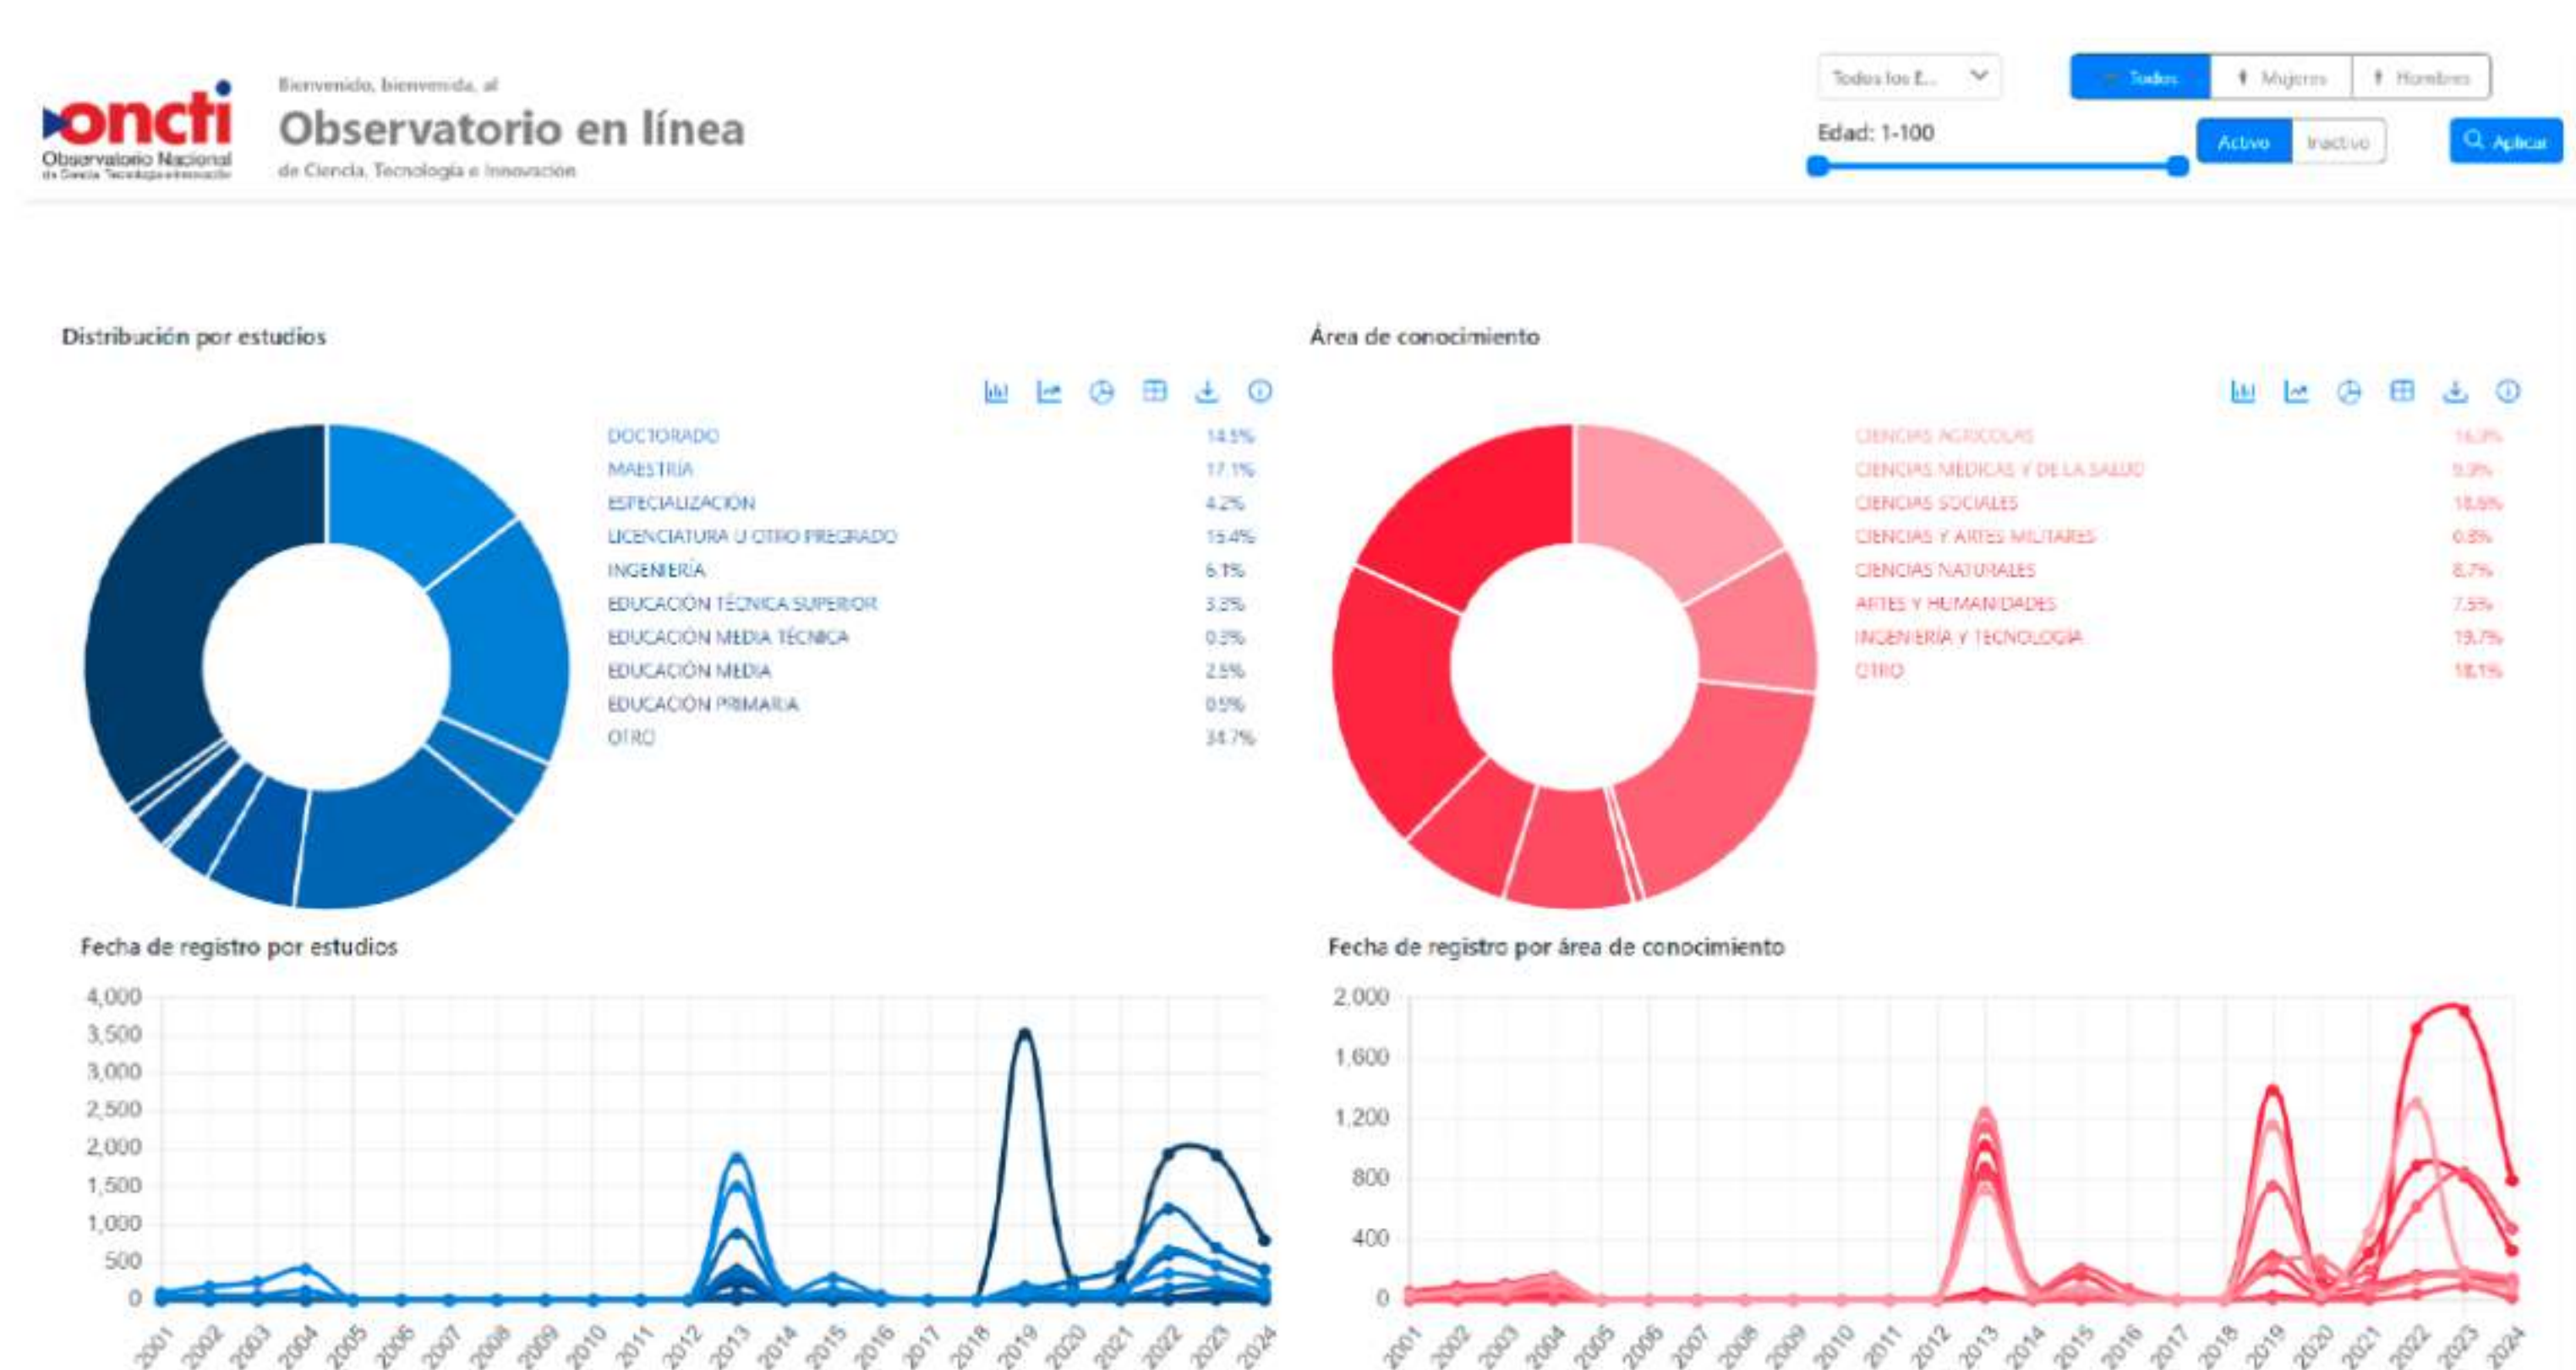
oncti
Observatorio Nacional de Ciencia Tecnología e Innovación

Bienvenido, bienvenida, al
Observatorio en línea
de Ciencia, Tecnología e Innovación

Todos los E...
Todos
Mujeres
Hombres
Edad: 1-100
Activo
Inactivo
Aplicar

Distribución por estudios

| | |
|---|---|
| DOCTORADO | 14.5% |
| MAESTRÍA | 17.1% |
| ESPECIALIZACIÓN | 4.2% |
| LICENCIATURA U OTRO PREGRADO | 15.4% |
| INGENIERÍA | 6.1% |
| EDUCACIÓN TÉCNICA SUPERIOR | 3.2% |
| EDUCACIÓN MEDIA TÉCNICA | 0.3% |
| EDUCACIÓN MEDIA | 2.5% |
| EDUCACIÓN PRIMARIA | 0.5% |
| OTRO | 34.7% |

Área de conocimiento

| | |
|---|---|
| CIENCIAS AGRÍCOLAS | 16.3% |
| CIENCIAS MÉDICAS Y DE LA SALUD | 9.9% |
| CIENCIAS SOCIALES | 18.8% |
| CIENCIAS Y ARTES MILITARES | 0.8% |
| CIENCIAS NATURALES | 8.7% |
| ARTES Y HUMANIDADES | 7.5% |
| INGENIERÍA Y TECNOLOGÍA | 19.7% |
| OTRO | 18.1% |

Fecha de registro por estudios

4,000
3,500
3,000
2,500
2,000
1,500
1,000
500
0
2001 2002 2003 2004 2005 2006 2007 2008 2009 2010 2011 2012 2013 2014 2015 2016 2017 2018 2019 2020 2021 2022 2023 2024

Fecha de registro por área de conocimiento

2,000
1,600
1,200
800
400
0
2001 2002 2003 2004 2005 2006 2007 2008 2009 2010 2011 2012 2013 2014 2015 2016 2017 2018 2019 2020 2021 2022 2023 2024